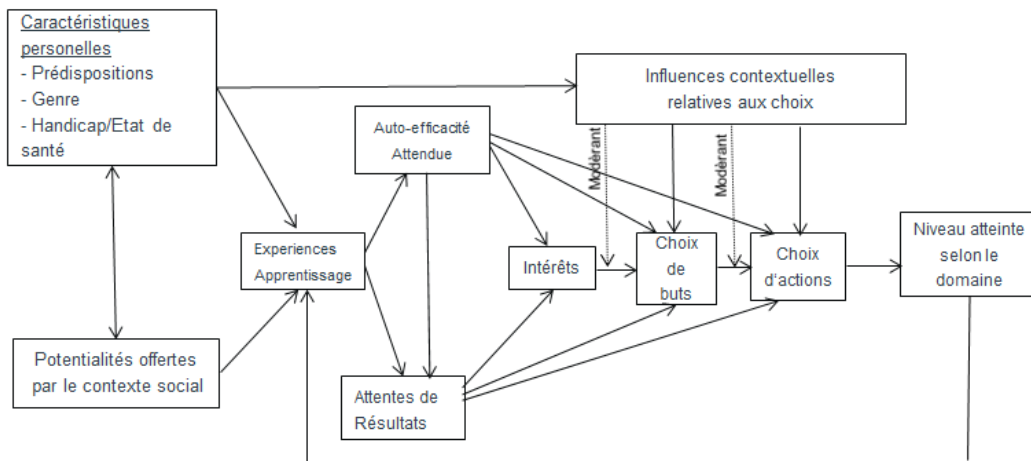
Caractéristiques personelles
- Prédispositions
- Genre
- Handicap/Etat de santé

Influences contextuelles relatives aux choix

Auto-efficacité Attendue

Modérant

Modérant

Experiences Apprentissage

Intérêts

Choix de buts

Choix d'actions

Niveau atteinte selon le domaine

Potentialités offertes par le contexte social

Attentes de Résultats